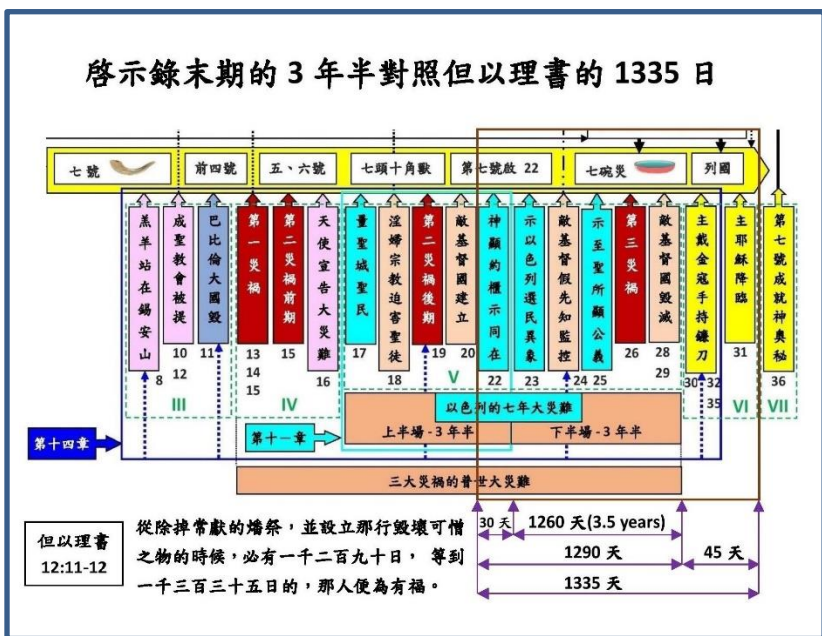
啓示錄末期的 3 年半對照但以理書的 1335 日

七號

前四號

五、六號

七頭十角獸

第七號敌 22

七碗災

列國

羔羊站在錫安山

8

成聖教會被提

10
12

巴比倫大國毀

11

第一災禍

13
14
15

第二災禍前期

15

天使宣告大災難

16

量聖城聖民

17

淫婦宗教迫害聖徒

18

第二災禍後期

19

敵基督國建立

20

神顯約櫃示同在

22

示以色列選民異象

23

敵基督假先知監控

24

示至聖所顯公義

25

第三災禍

26

敵基督國毀滅

28
29

主戴金冠手持鐮刀

30
32
35

主耶穌降臨

31

第七號成就神奧秘

36

III

IV

V

VI

VII

第十四章

第十一章

以色列的七年大災難

上半場 - 3 年半

下半場 - 3 年半

三大災禍的普世大災難

但以理書
12:11-12

從除掉常獻的燔祭，並設立那行毀壞可憎之物的時候，必有一千二百九十日， 等到一千三百三十五日的，那人便為有福。

30 天

1260 天(3.5 years)

1290 天

45 天

1335 天